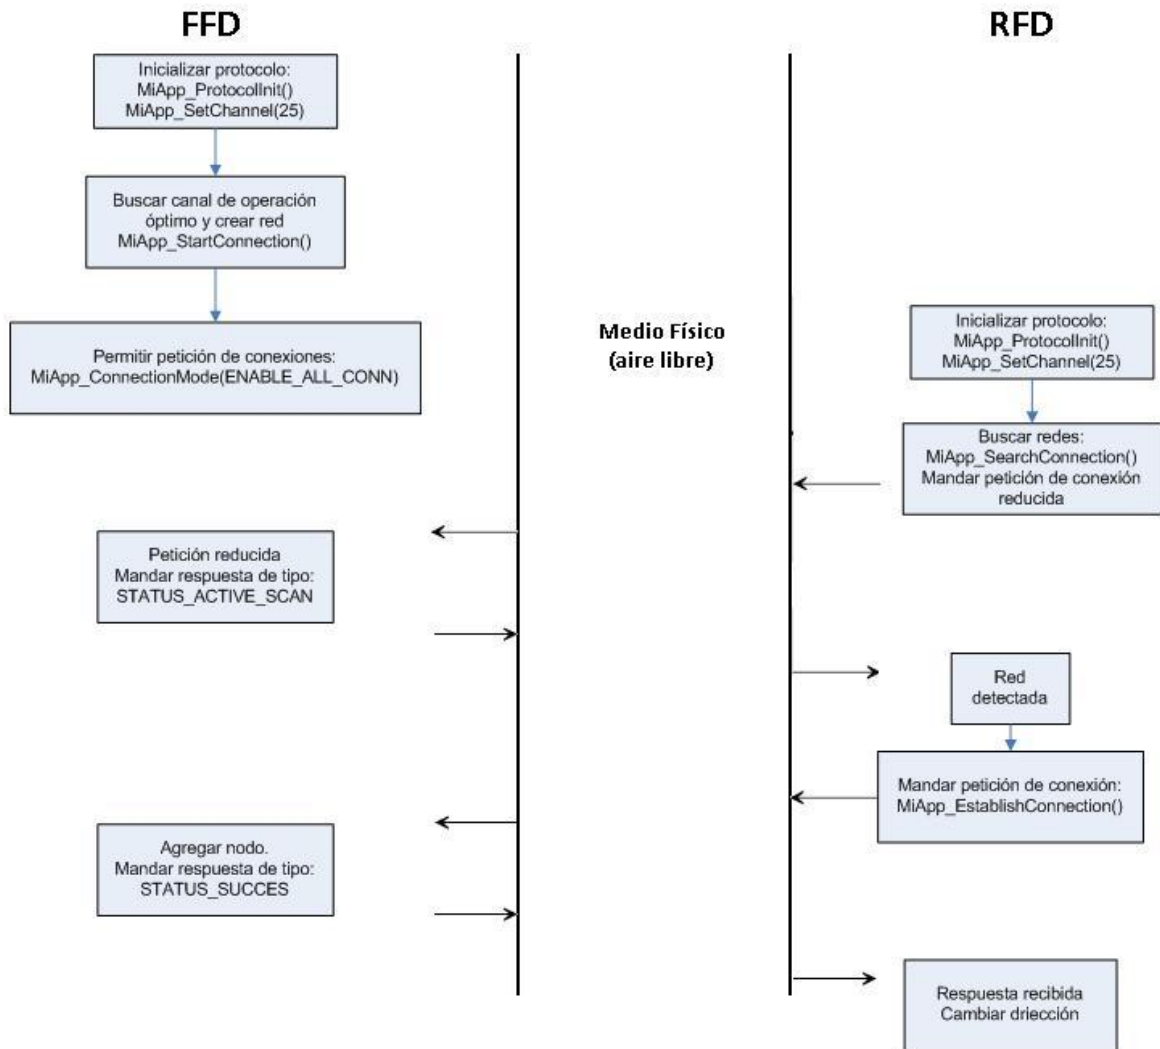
FFD

RFD

Inicializar protocolo:
MiApp_ProtocolInit()
MiApp_SetChannel(25)

Buscar canal de operación óptimo y crear red
MiApp_StartConnection()

Permitir petición de conexiones:
MiApp_ConnectionMode(ENABLE_ALL_CONN)

Medio Físico
(aire libre)

Inicializar protocolo:
MiApp_ProtocolInit()
MiApp_SetChannel(25)

Buscar redes:
MiApp_SearchConnection()
Mandar petición de conexión reducida

Petición reducida
Mandar respuesta de tipo:
STATUS_ACTIVE_SCAN

Red detectada

Mandar petición de conexión:
MiApp_EstablishConnection()

Agregar nodo.
Mandar respuesta de tipo:
STATUS_SUCCES

Respuesta recibida
Cambiar driección